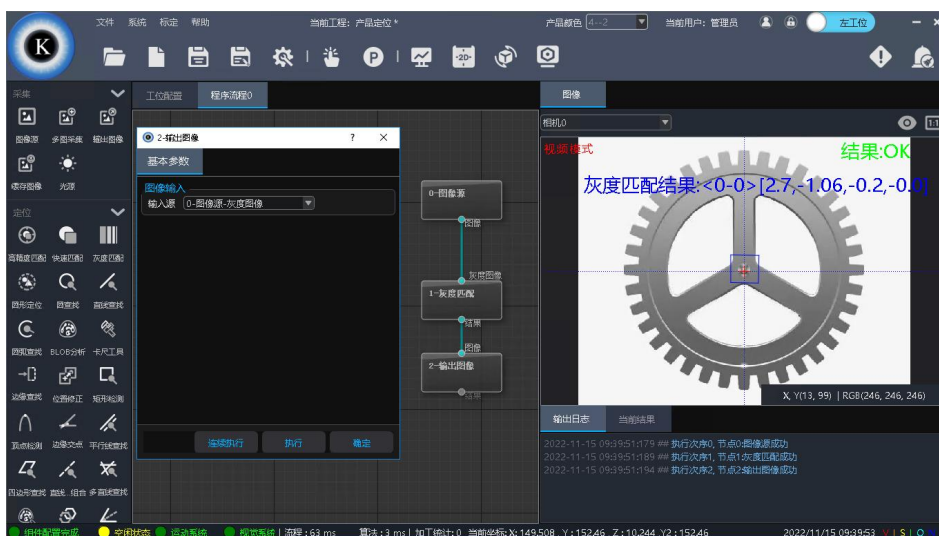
K

文件　系统　标定　帮助

当前工程：产品定位 *

产品颜色 4--2

当前用户：管理员

左工位

采集

图像源　多图采集　输出图像

缓存图像　光源

定位

高精度匹配　快速匹配　灰度匹配

圆形定位　圆查找　直线查找

圆弧查找　BLOB分析　卡尺工具

边缘查找　位置修正　矩形检测

顶点检测　边缘交点　平行线查找

四边形查找　直线、组合　多直线查找

工位配置　程序流程0

2-输出图像　?　×

基本参数

图像输入

输入源　0-图像源-灰度图像

连续执行　执行　确定

0-图像源

图像

灰度图像

1-灰度匹配

结果

图像

2-输出图像

结果

图像

相机0

视频模式

结果:OK

灰度匹配结果:<0-0>[2.7,-1.06,-0.2,-0.0]

X, Y(13, 99) | RGB(246, 246, 246)

输出日志　当前结果

2022-11-15 09:39:51:179 ## 执行次序0, 节点0:图像源成功
2022-11-15 09:39:51:189 ## 执行次序1, 节点1:灰度匹配成功
2022-11-15 09:39:51:194 ## 执行次序2, 节点2:输出图像成功

组件配置完成　空闲状态　运动系统　视觉系统 | 流程：63 ms　算法：3 ms | 加工统计：0　当前坐标: X: 149.508 , Y: 152.46 , Z: 10.244 , Y2: 152.46　2022/11/15 09:39:53